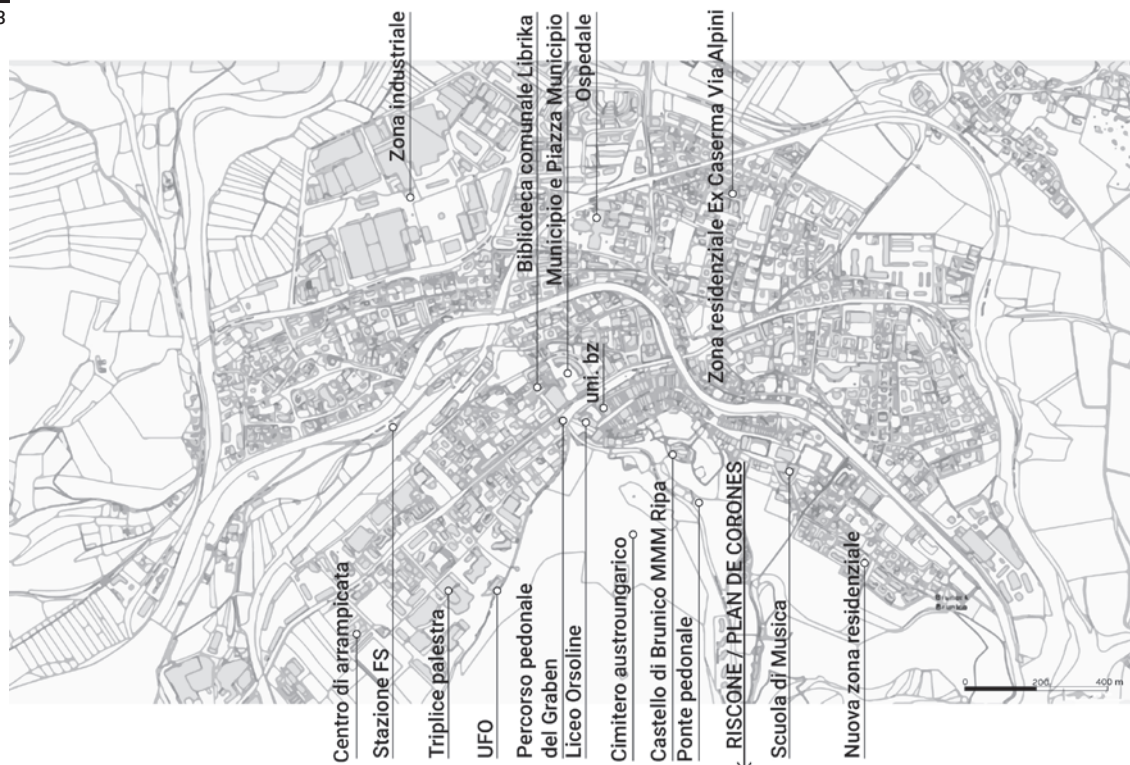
8

Zona industriale
Biblioteca comunale Librika
Municipio e Piazza Municipio
Ospedale
Zona residenziale Ex Caserma Via Alpini
uni. bz

Centro di arrampicata
Stazione FS
Triplice palestra
UFO
Percorso pedonale del Graben
Liceo Orsoline
Cimitero austroungarico
Castello di Brunico MMM Ripa
Ponte pedonale
RISCONE / PLAN DE CORONES
Scuola di Musica
Nuova zona residenziale

Brunico Bruneck

0 200 400 m